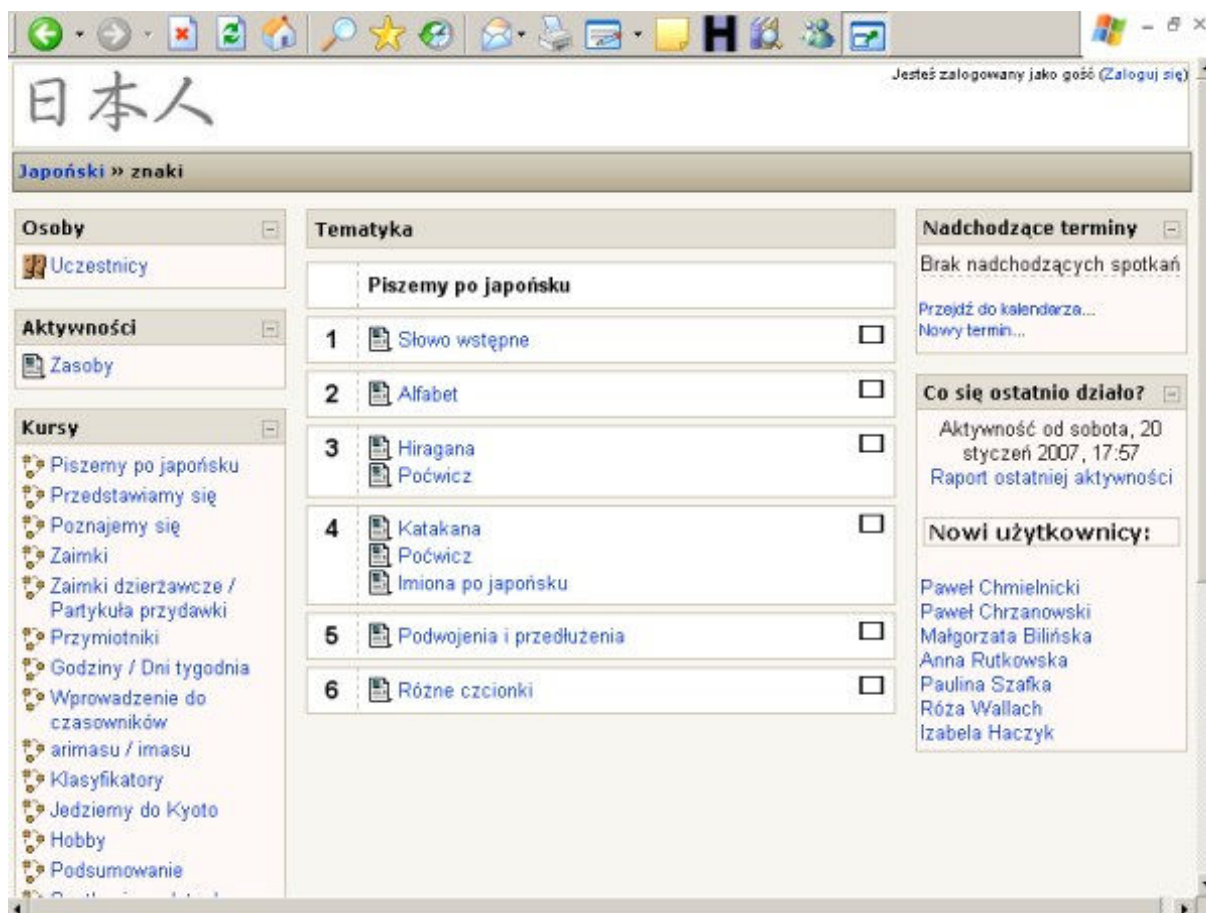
H

日本人

Jesteś zalogowany jako gość (Zaloguj się)

Japoński » znaki

Osoby
Uczestnicy

Aktywności
Zasoby

Kursy
Piszemy po japońsku
Przedstawiamy się
Poznajemy się
Zaimki
Zaimki dzierżawcze / Partykuła przydawki
Przymiotniki
Godziny / Dni tygodnia
Wprowadzenie do czasowników
arimasu / imasu
Klasyfikatory
Jedziemy do Kyoto
Hobby
Podsumowanie
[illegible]

Tematyka

Piszemy po japońsku

1 Słowo wstępne

2 Alfabet

3 Hiragana
Poćwicz

4 Katakana
Poćwicz
Imiona po japońsku

5 Podwojenia i przedłużenia

6 Różne czcionki

Nadchodzące terminy
Brak nadchodzących spotkań
Przejdź do kalendarza...
Nowy termin...

Co się ostatnio działo?
Aktywność od sobota, 20 styczeń 2007, 17:57
Raport ostatniej aktywności

Nowi użytkownicy:
Paweł Chmielnicki
Paweł Chrzanowski
Małgorzata Bilińska
Anna Rutkowska
Paulina Szafka
Róża Wallach
Izabela Haczyk